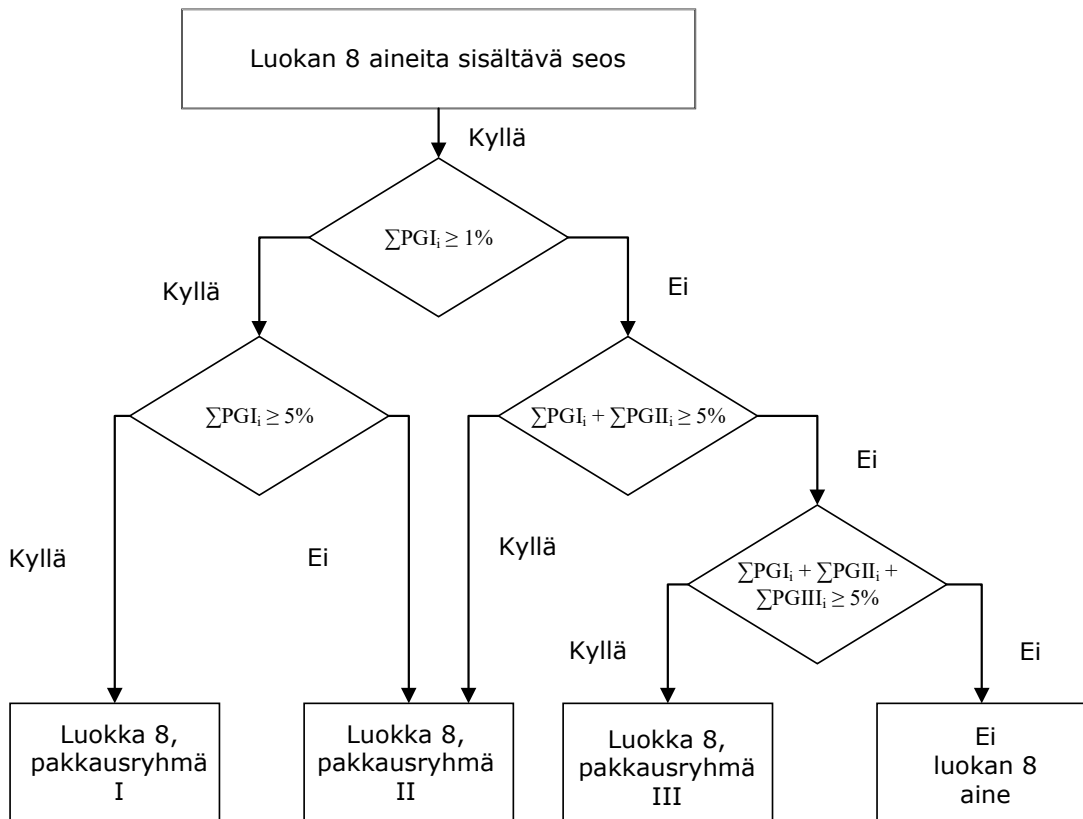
Luokan 8 aineita sisältävä seos

Kyllä

$\sum PGI_i \geq 1\%$

Kyllä

Ei

$\sum PGI_i \geq 5\%$

$\sum PGI_i + \sum PGII_i \geq 5\%$

Ei

Kyllä

Ei

Kyllä

$\sum PGI_i + \sum PGII_i + \sum PGIII_i \geq 5\%$

Kyllä

Ei

Luokka 8, pakkausryhmä I

Luokka 8, pakkausryhmä II

Luokka 8, pakkausryhmä III

Ei luokan 8 aine